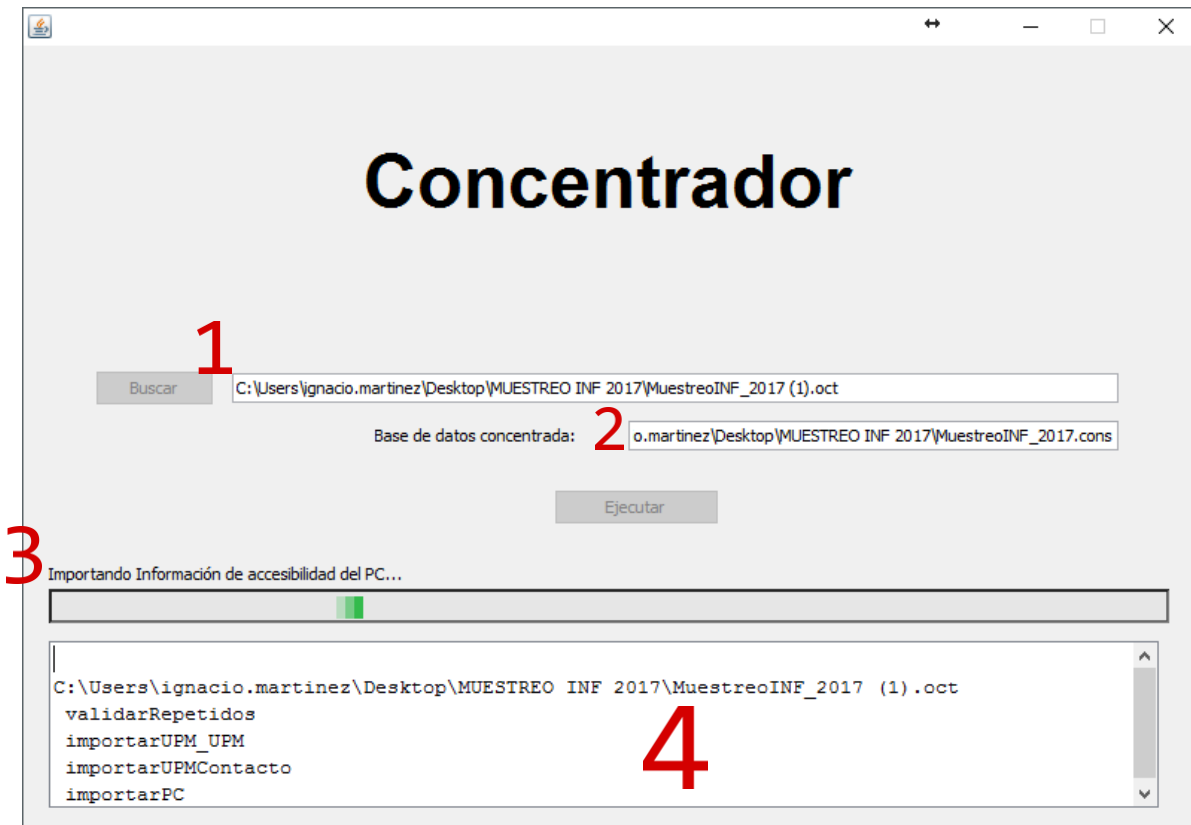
Concentrador

1

Buscar C:\Users\ignacio.martinez\Desktop\MUESTREO INF 2017\MuestreoINF_2017 (1).oct

Base de datos concentrada: 2 o.martinez\Desktop\MUESTREO INF 2017\MuestreoINF_2017.cons

Ejecutar

3 Importando Información de accesibilidad del PC...

C:\Users\ignacio.martinez\Desktop\MUESTREO INF 2017\MuestreoINF_2017 (1).oct
validarRepetidos
importarUPM_UPM
importarUPMContacto
importarPC

4